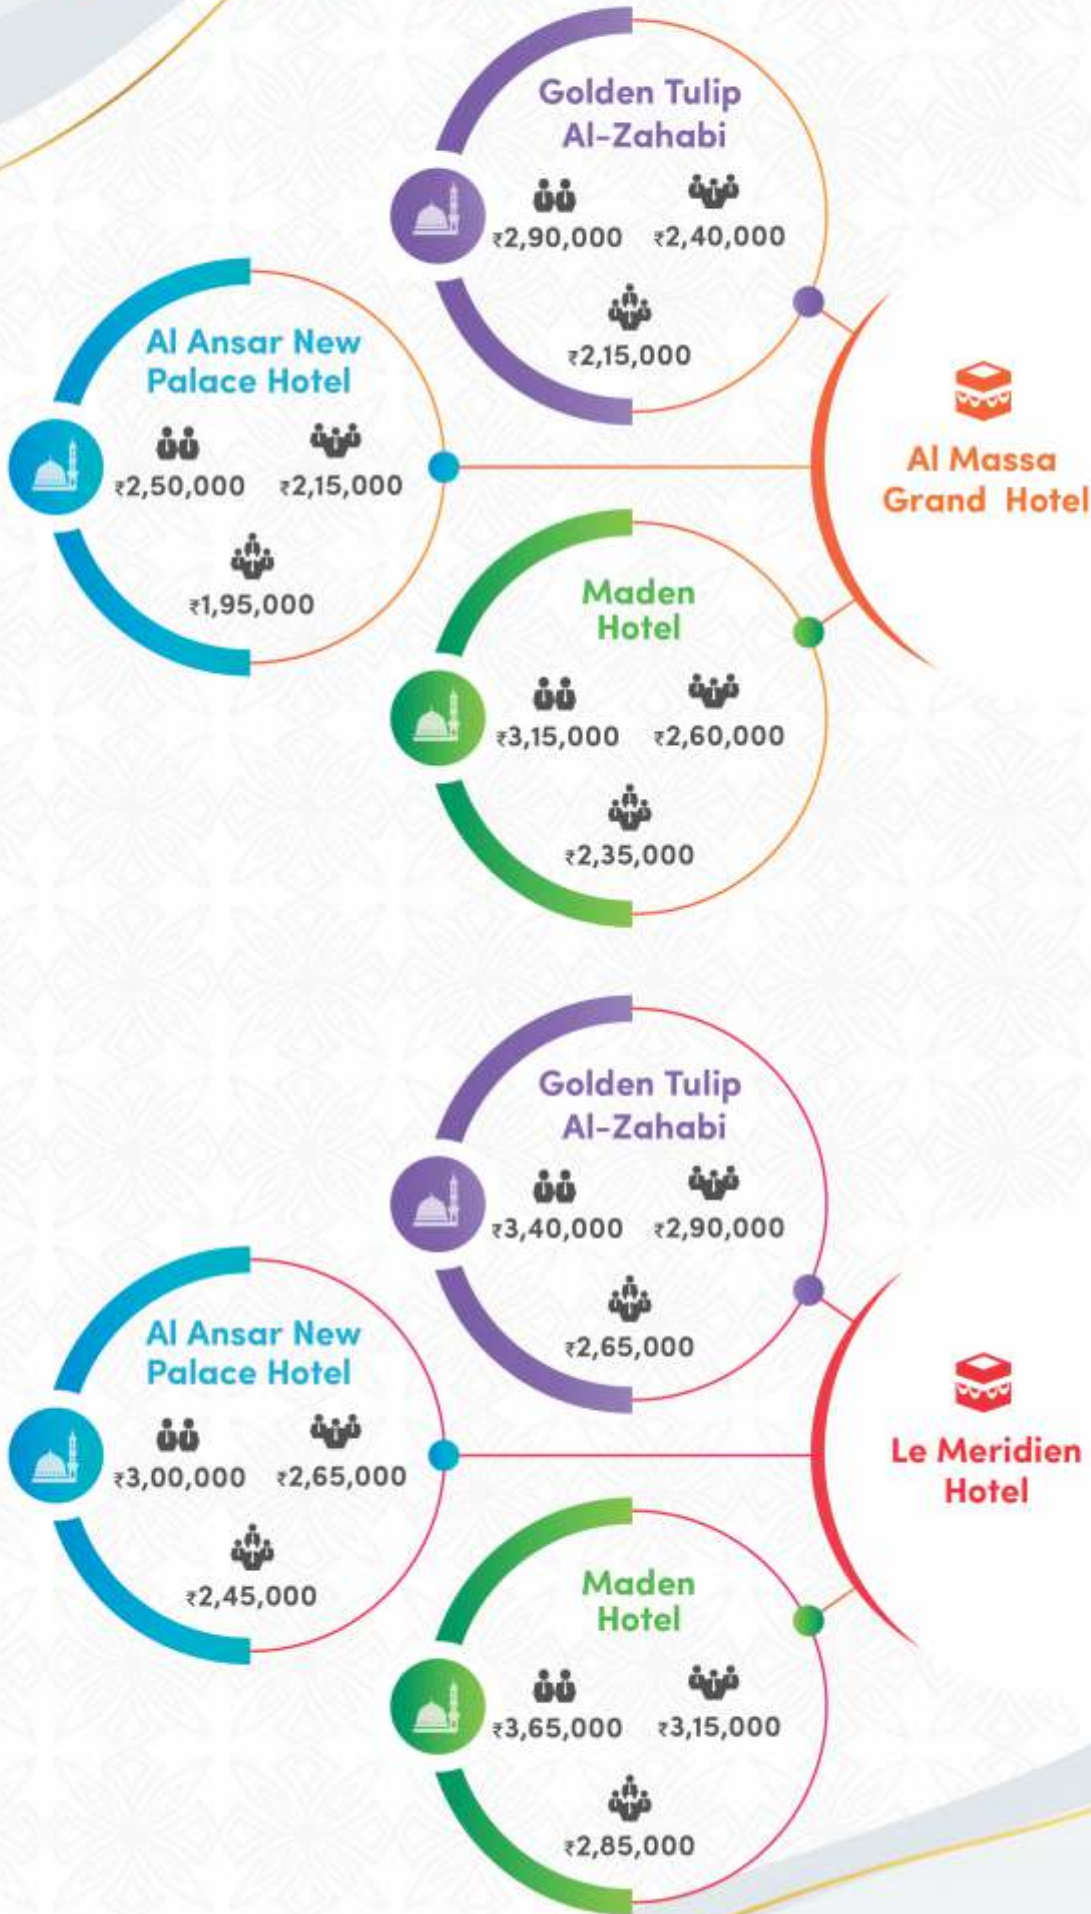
Golden Tulip Al-Zahabi

₹2,90,000 ₹2,40,000

₹2,15,000

Al Ansar New Palace Hotel

₹2,50,000 ₹2,15,000

₹1,95,000

Al Massa Grand Hotel

Maden Hotel

₹3,15,000 ₹2,60,000

₹2,35,000

Golden Tulip Al-Zahabi

₹3,40,000 ₹2,90,000

₹2,65,000

Al Ansar New Palace Hotel

₹3,00,000 ₹2,65,000

₹2,45,000

Le Meridien Hotel

Maden Hotel

₹3,65,000 ₹3,15,000

₹2,85,000